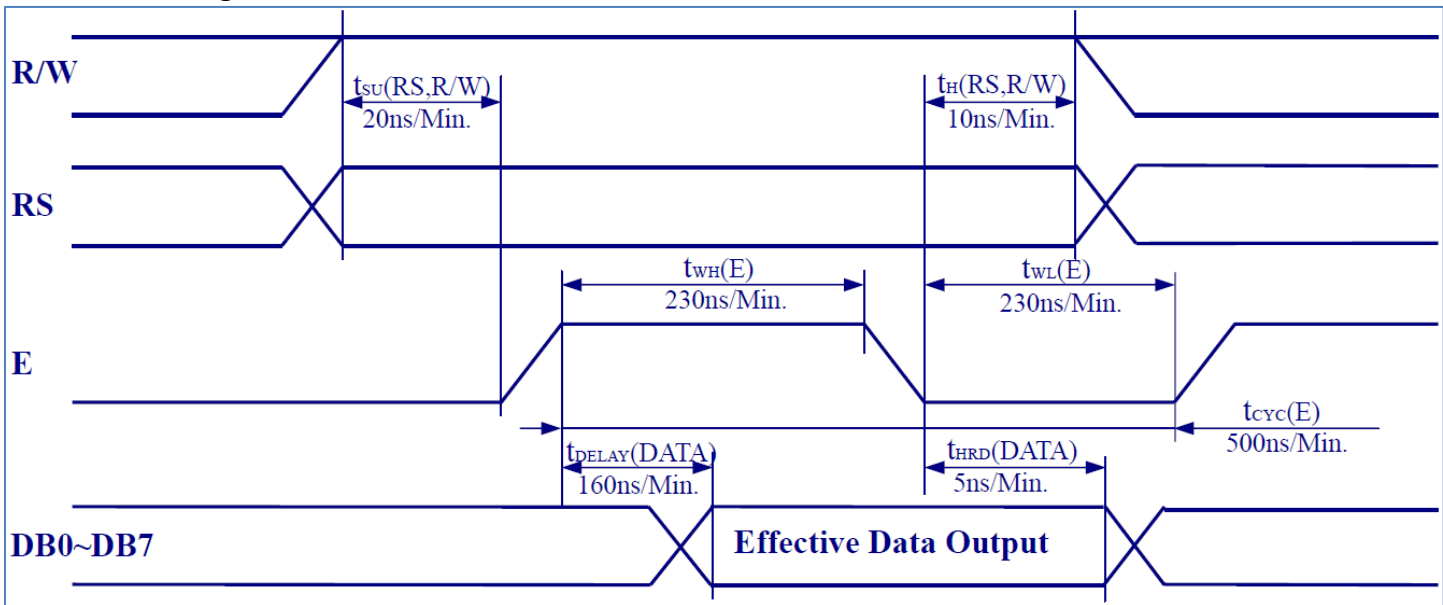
R/W

$t_{SU}$(RS,R/W)
20ns/Min.

$t_H$(RS,R/W)
10ns/Min.

RS

$t_{WH}$(E)
230ns/Min.

$t_{WL}$(E)
230ns/Min.

E

$t_{CYC}$(E)
500ns/Min.

$t_{DELAY}$(DATA)
160ns/Min.

$t_{HRD}$(DATA)
5ns/Min.

DB0~DB7

Effective Data Output